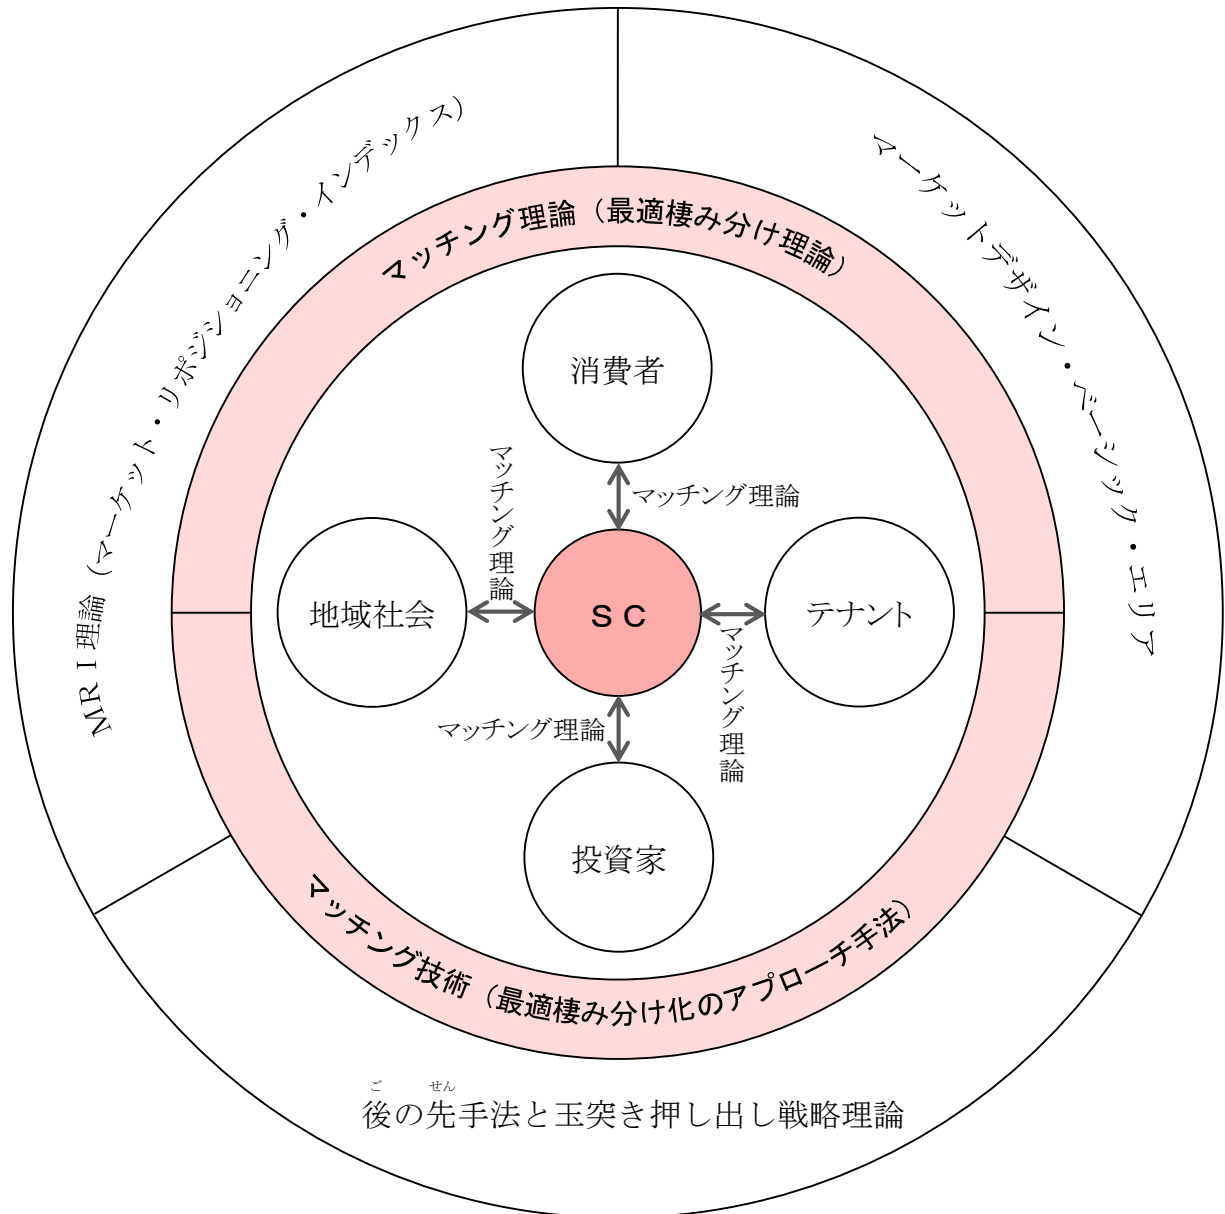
MRⅠ理論（マーケット・リポジショニング・インデックス）

マーケットデザイン・ベーシック・エリア

マッチング理論（最適棲み分け理論）

消費者

マッチング理論

マッチング理論

地域社会

ＳＣ

テナント

マッチング理論

マッチング理論

投資家

マッチング技術（最適棲み分け化のアプローチ手法）

ごせん
後の先手法と玉突き押し出し戦略理論